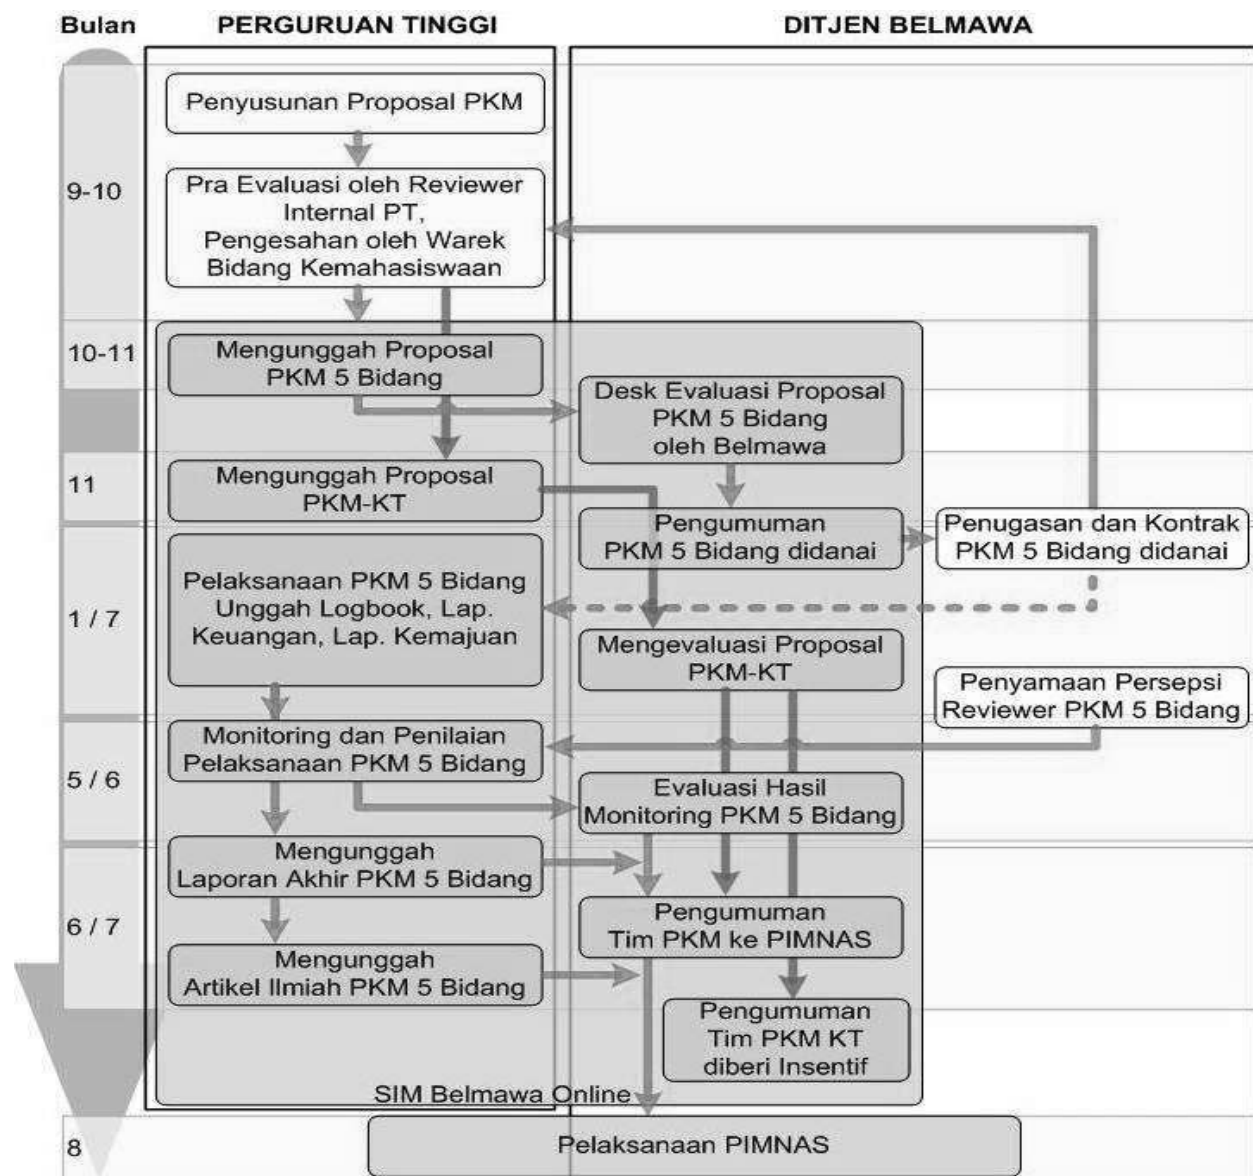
Bulan

PERGURUAN TINGGI

DITJEN BELMAWA

9-10

10-11

11

1 / 7

5 / 6

6 / 7

8

Penyusunan Proposal PKM

Pra Evaluasi oleh Reviewer Internal PT, Pengesahan oleh Warek Bidang Kemahasiswaan

Mengunggah Proposal PKM 5 Bidang

Desk Evaluasi Proposal PKM 5 Bidang oleh Belmawa

Mengunggah Proposal PKM-KT

Pengumuman PKM 5 Bidang didanai

Penugasan dan Kontrak PKM 5 Bidang didanai

Pelaksanaan PKM 5 Bidang Unggah Logbook, Lap. Keuangan, Lap. Kemajuan

Mengevaluasi Proposal PKM-KT

Penyamaan Persepsi Reviewer PKM 5 Bidang

Monitoring dan Penilaian Pelaksanaan PKM 5 Bidang

Evaluasi Hasil Monitoring PKM 5 Bidang

Mengunggah Laporan Akhir PKM 5 Bidang

Pengumuman Tim PKM ke PIMNAS

Mengunggah Artikel Ilmiah PKM 5 Bidang

Pengumuman Tim PKM KT diberi Insentif

SIM Belmawa Online

Pelaksanaan PIMNAS